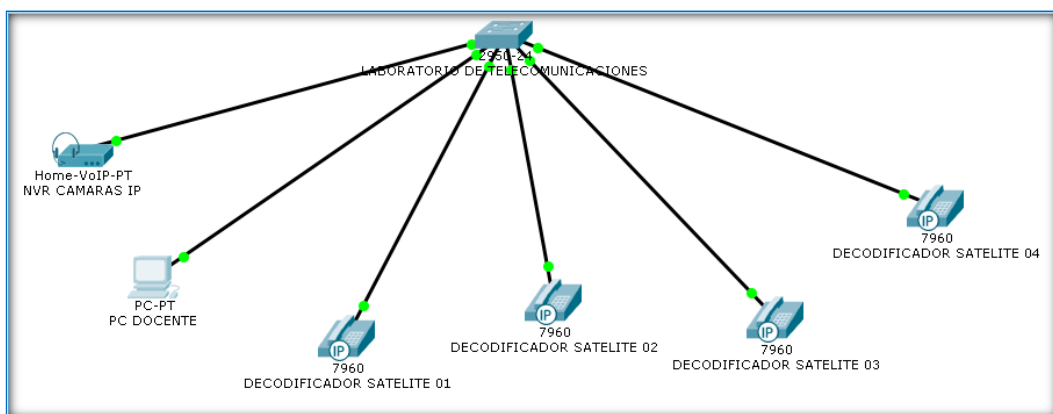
2950-24
LABORATORIO DE TELECOMUNICACIONES

Home-VoIP-PT
NVR CAMARAS IP

PC-PT
PC DOCENTE

7960
DECODIFICADOR SATELITE 01

7960
DECODIFICADOR SATELITE 02

7960
DECODIFICADOR SATELITE 03

7960
DECODIFICADOR SATELITE 04